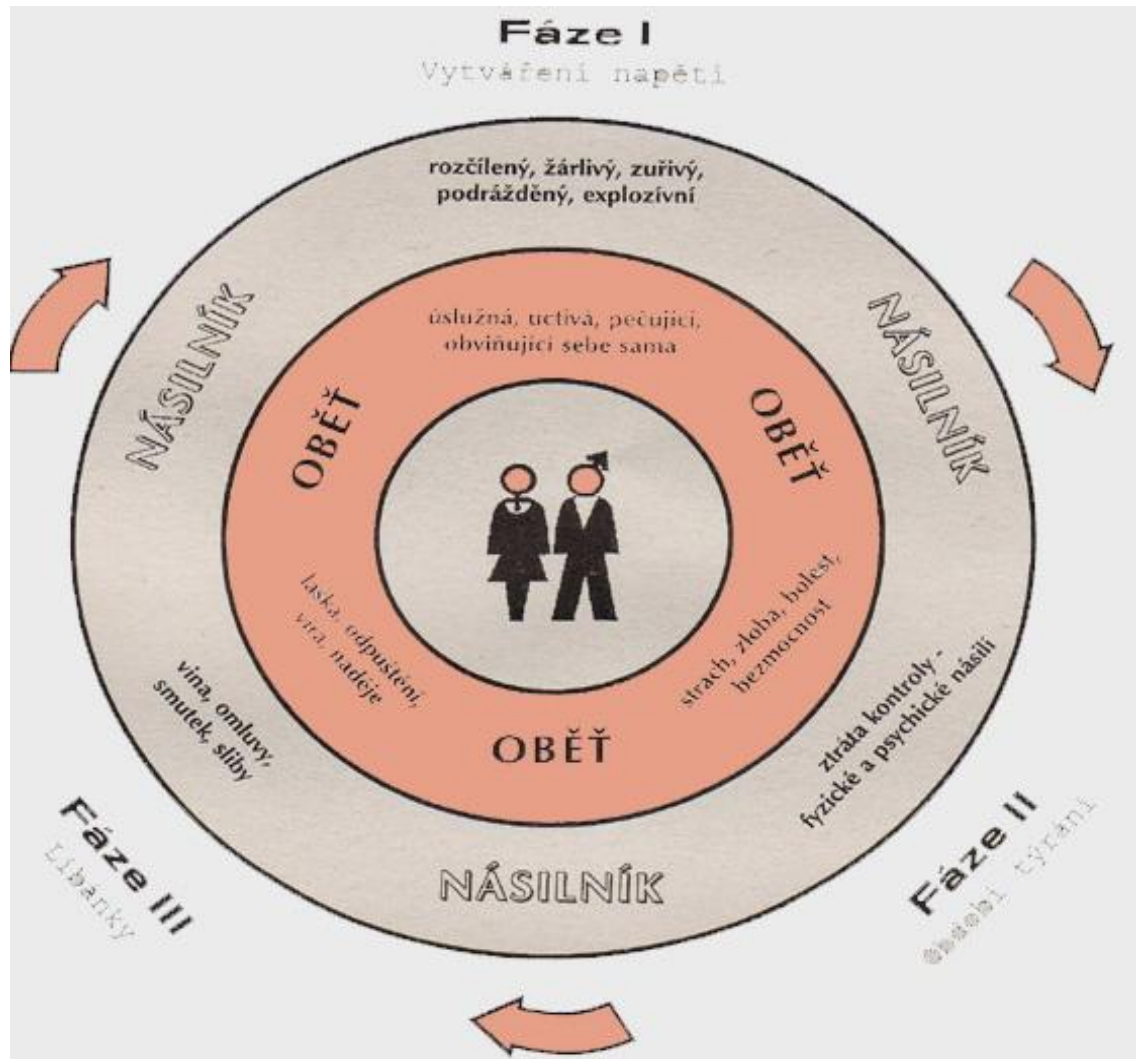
Fáze I
Vytváření napětí

rozčílený, žárlivý, zuřivý, podrážděný, explozivní

NÁSILNÍK

NÁSILNÍK

úslužná, uctivá, pečující, obviňující sebe sama

OBĚŤ

OBĚŤ

láska, odpuštění, víra, naděje

strach, zloba, bolest, bezmocnost

OBĚŤ

vina, omluvy, smutek, sliby

ztráta kontroly - fyzické a psychické násilí

Fáze III
Líbánky

NÁSILNÍK

Fáze II
Období týrání